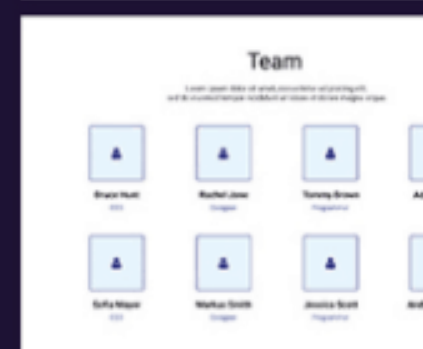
Team

Lorem ipsum dolor sit amet, consectetur adipiscing elit, sed do eiusmod tempor incididunt ut labore et dolore magna aliqua.

Bruce Hunt
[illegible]

Rachel Jane
Designer

Tommy Brown
Programmer

A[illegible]

Sofia Mayer
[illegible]

Markus Smith
Designer

Jessica Scott
Programmer

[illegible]